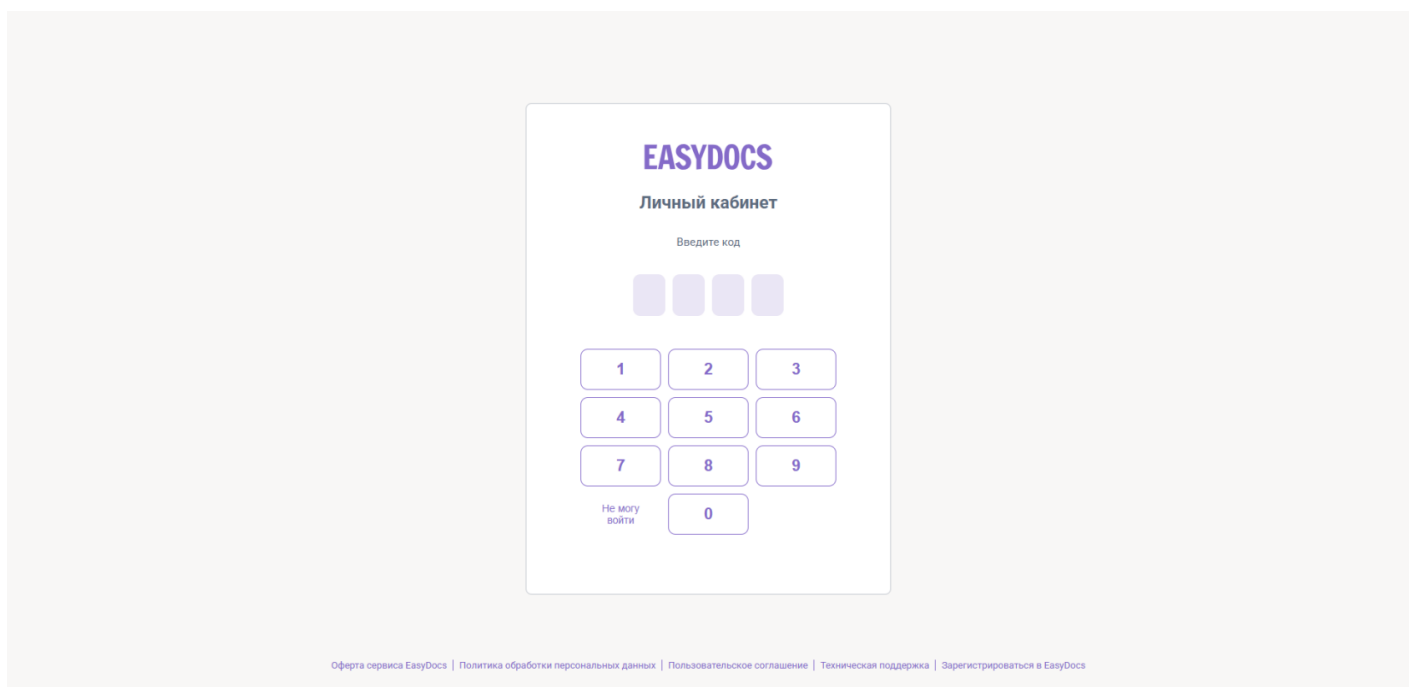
EASYDOCS

Личный кабинет

Введите код

| 1 | 2 | 3 |
|---|---|---|
| 4 | 5 | 6 |
| 7 | 8 | 9 |
| Не могу войти | 0 | |

Оферта сервиса EasyDocs | Политика обработки персональных данных | Пользовательское соглашение | Техническая поддержка | Зарегистрироваться в EasyDocs